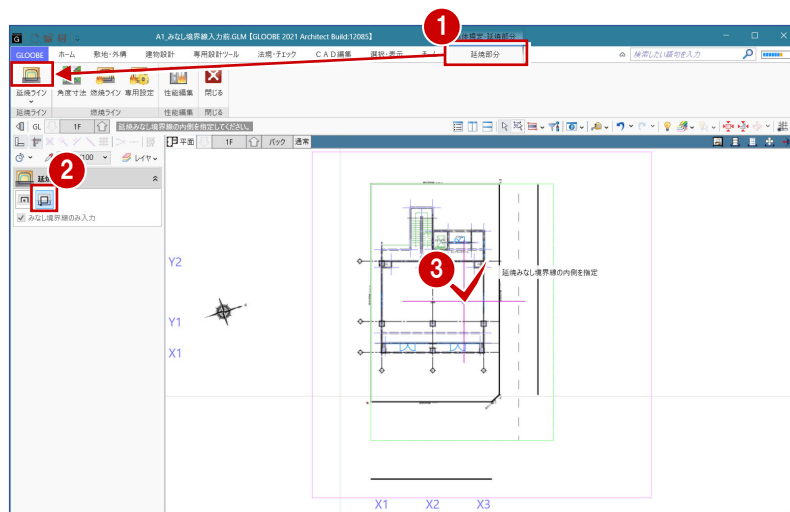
A1_みなし境界線入力前.GLM【GLOOBE 2021 Architect Build:12085】

延焼設定 延焼部分

GLOOBE ホーム 敷地・外構 建物設計 専用設計ツール 法規・チェック CAD編集 選択・表示 延焼部分

検索したい語句を入力

1

延焼ライン 角度寸法 延焼ライン 専用設定 性能編集 閉じる

延焼ライン 延焼ライン 性能編集 閉じる

GL 1F 延焼みなし境界線の内側を指定してください。

2

100 レイヤ

みなし境界線のみ入力

平面 1F バック 通常

Y2

Y1

X1

3

延焼みなし境界線の内側を指定

X1 X2 X3